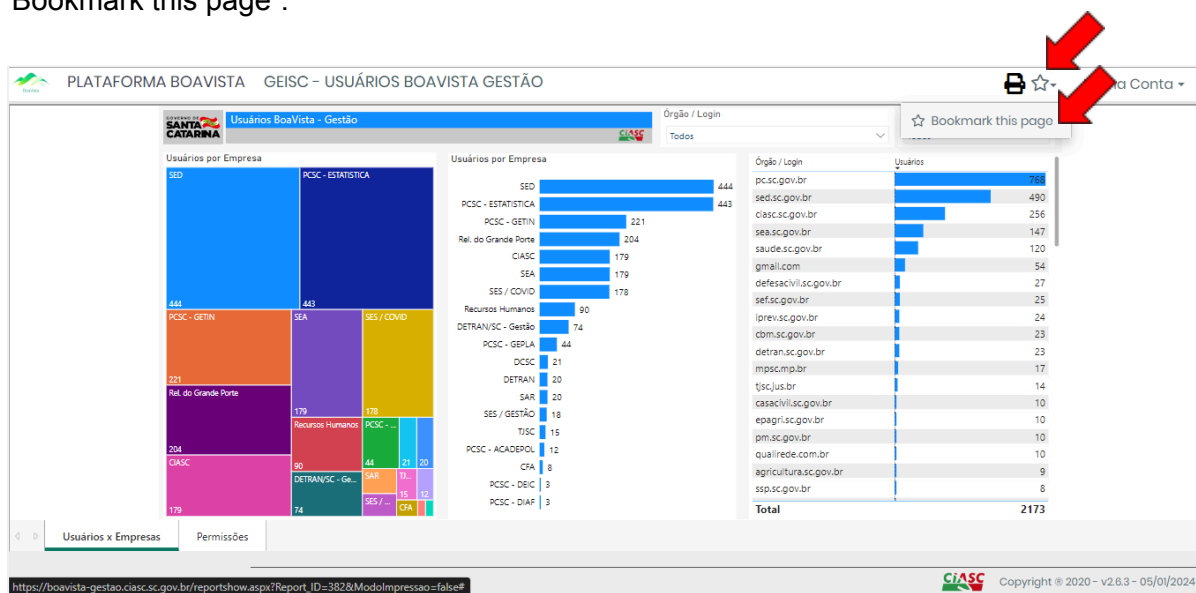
Bookmark this page".

PLATAFORMA BOAVISTA GEISC - USUÁRIOS BOAVISTA GESTÃO

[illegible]a Conta

Bookmark this page

GOVERNO DE SANTA CATARINA

Usuários BoaVista - Gestão

CIASC

Órgão / Login

Todos

Usuários por Empresa

| SED | PCSC - ESTATISTICA |
|---|---|
| 444 | 443 |

PCSC - GETIN 221
SEA 179
SES / COVID 178
Rel. do Grande Porte 204
Recursos Humanos 90
PCSC - ... 44
21
20
CIASC 179
DETRAN/SC - Ge... 74
SAR
TJ...
15
12
SES / ...
CFA

Usuários por Empresa

| Empresa | Usuários |
|---|---|
| SED | 444 |
| PCSC - ESTATISTICA | 443 |
| PCSC - GETIN | 221 |
| Rel. do Grande Porte | 204 |
| CIASC | 179 |
| SEA | 179 |
| SES / COVID | 178 |
| Recursos Humanos | 90 |
| DETRAN/SC - Gestão | 74 |
| PCSC - GEPLA | 44 |
| DCSC | 21 |
| DETRAN | 20 |
| SAR | 20 |
| SES / GESTÃO | 18 |
| TJSC | 15 |
| PCSC - ACADEPOL | 12 |
| CFA | 8 |
| PCSC - DEIC | 3 |
| PCSC - DIAF | 3 |

| Órgão / Login | Usuários |
|---|---|
| pc.sc.gov.br | 768 |
| sed.sc.gov.br | 490 |
| ciasc.sc.gov.br | 256 |
| sea.sc.gov.br | 147 |
| saude.sc.gov.br | 120 |
| gmail.com | 54 |
| defesacivil.sc.gov.br | 27 |
| sef.sc.gov.br | 25 |
| iprev.sc.gov.br | 24 |
| cbm.sc.gov.br | 23 |
| detran.sc.gov.br | 23 |
| mpsc.mp.br | 17 |
| tjsc.jus.br | 14 |
| casacivil.sc.gov.br | 10 |
| epagri.sc.gov.br | 10 |
| pm.sc.gov.br | 10 |
| qualirede.com.br | 10 |
| agricultura.sc.gov.br | 9 |
| ssp.sc.gov.br | 8 |
| Total | 2173 |

Usuários x Empresas
Permissões

https://boavista-gestao.ciasc.sc.gov.br/reportshow.aspx?Report_ID=382&ModoImpressao=false#

CIASC Copyright © 2020 - v2.6.3 - 05/01/2024